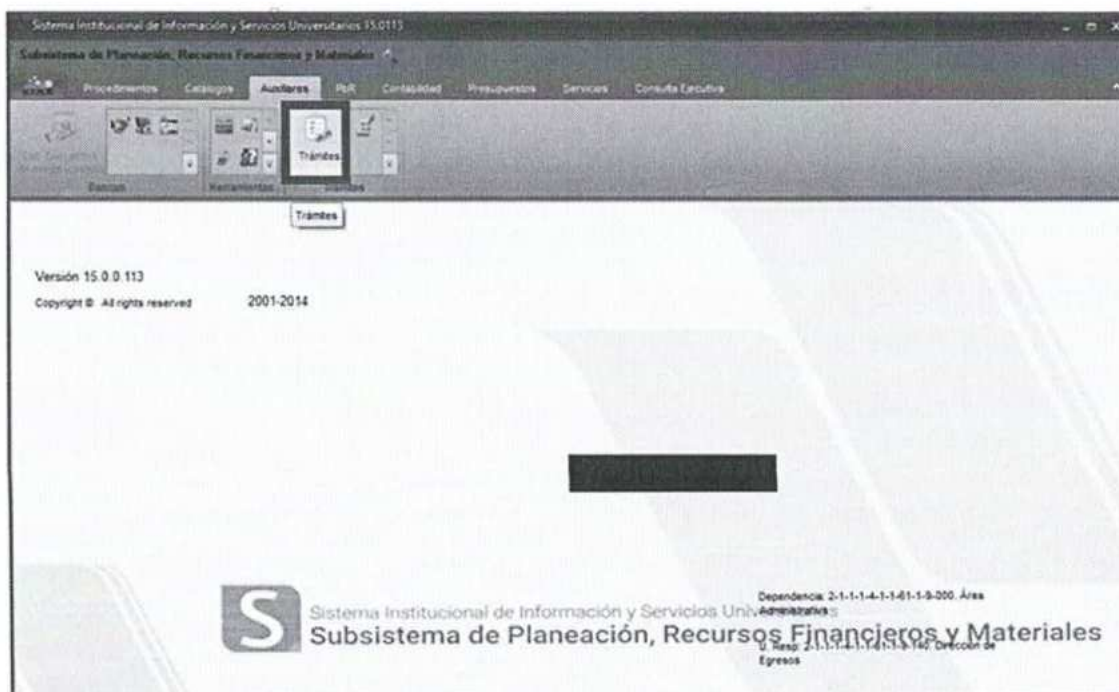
Sistema Institucional de Información y Servicios Universitarios 15.0113

Subsistema de Planeación, Recursos Financieros y Materiales

Procedimientos Catálogos Auxiliares PbR Contabilidad Presupuestos Servicios Consulta Ejecutiva

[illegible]

Fiscales Herramientas Trámites Trámites

Trámites

Versión 15.0.0.113

Copyright © All rights reserved 2001-2014

Sistema Institucional de Información y Servicios Universitarios

Subsistema de Planeación, Recursos Financieros y Materiales

Dependencia: 2-1-1-1-4-1-1-61-1-9-000. Área Administrativa

U. Resp: 2-1-1-1-4-1-1-61-1-9-140. Dirección de Egresos